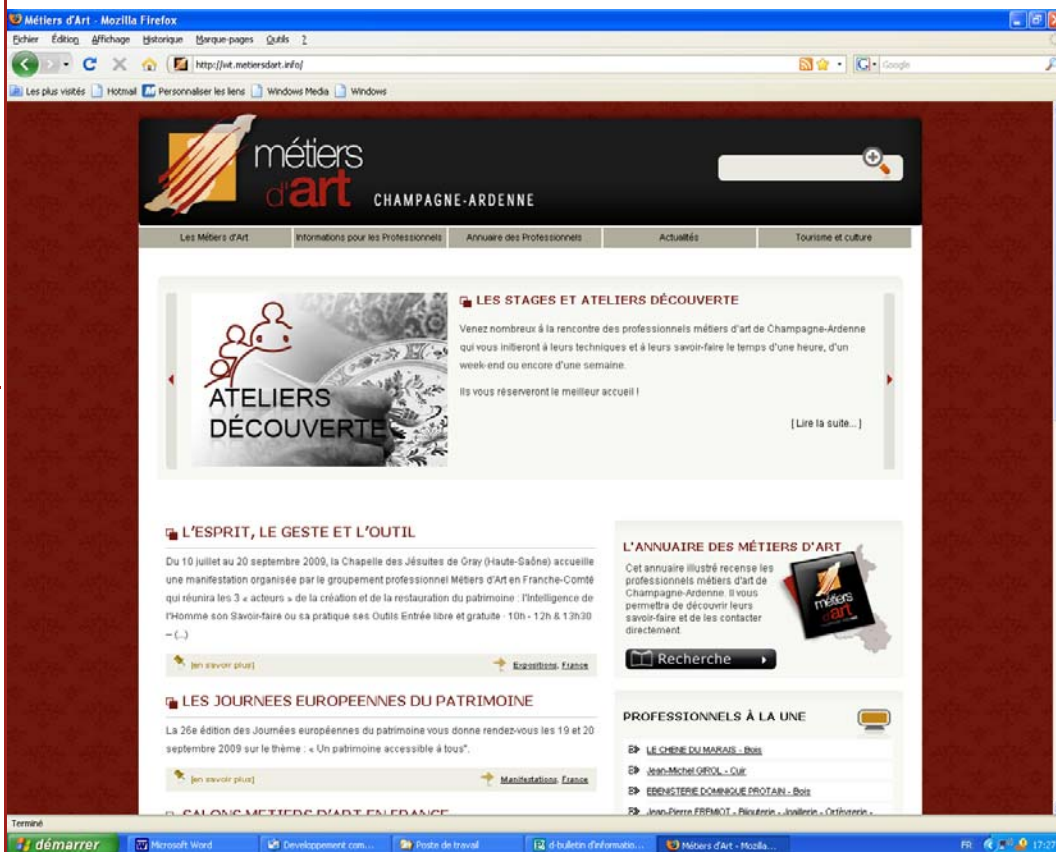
Métiers d'Art - Mozilla Firefox

Fichier Édition Affichage Historique Marque-pages Outils ?

http://wt.metiersdart.info/

Google

Les plus visités Hotmail Personnaliser les liens Windows Media Windows

métiers d'art CHAMPAGNE-ARDENNE

Les Métiers d'Art | Informations pour les Professionnels | Annuaire des Professionnels | Actualités | Tourisme et culture

ATELIERS DÉCOUVERTE

LES STAGES ET ATELIERS DÉCOUVERTE

Venez nombreux à la rencontre des professionnels métiers d'art de Champagne-Ardenne qui vous initieront à leurs techniques et à leurs savoir-faire le temps d'une heure, d'un week-end ou encore d'une semaine.

Ils vous réserveront le meilleur accueil !

[ Lire la suite... ]

L'ESPRIT, LE GESTE ET L'OUTIL

Du 10 juillet au 20 septembre 2009, la Chapelle des Jésuites de Gray (Haute-Saône) accueille une manifestation organisée par le groupement professionnel Métiers d'Art en Franche-Comté qui réunira les 3 « acteurs » de la création et de la restauration du patrimoine : l'Intelligence de l'Homme son Savoir-faire ou sa pratique ses Outils Entrée libre et gratuite · 10h - 12h & 13h30 – (...)

[en savoir plus] Expositions, France

LES JOURNEES EUROPEENNES DU PATRIMOINE

La 26e édition des Journées européennes du patrimoine vous donne rendez-vous les 19 et 20 septembre 2009 sur le thème : « Un patrimoine accessible à tous".

[en savoir plus] Manifestations, France

SALONS METIERS D'ART EN FRANCE

L'ANNUAIRE DES MÉTIERS D'ART

Cet annuaire illustré recense les professionnels métiers d'art de Champagne-Ardenne. Il vous permettra de découvrir leurs savoir-faire et de les contacter directement.

métiers d'art

Recherche

PROFESSIONNELS À LA UNE

LE CHENE DU MARAIS - Bois
Jean-Michel GIROL - Cuir
EBENISTERIE DOMINIQUE PROTAIN - Bois
Jean-Pierre FREMIOT - Bijouterie - Joaillerie - Orfèvrerie -

Terminé

démarrer Microsoft Word Developpement com... Poste de travail d-bulletin d'informatio... Métiers d'Art - Mozilla...

FR 17:27